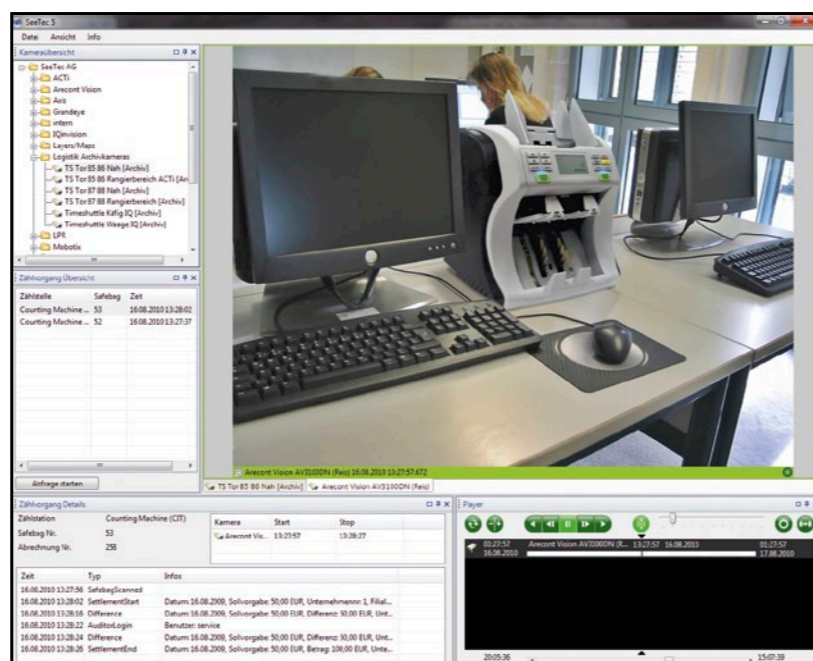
SeeTec 5

Datei Ansicht Info

Kameraübersicht

SeeTec AG
ACTi
Arecont Vision
Axis
Grandeye
intern
IQinvision
Layers/Maps
Logistik Archivkameras
TS Tor85 86 Nah [Archiv]
TS Tor85 86 Rangierbereich ACTi [Arc
TS Tor87 88 Nah [Archiv]
TS Tor87 88 Rangierbereich [Archiv]
Timeshuttle Käfig IQ [Archiv]
Timeshuttle Waage IQ [Archiv]
LPR
Mobotix

Zählvorgang Übersicht

| Zählstelle | Safebag | Zeit |
|---|---|---|
| Counting Machine ... | 53 | 16.08.2010 13:28:02 |
| Counting Machine ... | 52 | 16.08.2010 13:27:37 |

Abfrage starten

Arecont Vision AV3100DN (Reis) 16.08.2010 13:27:57.672

TS Tor85 86 Nah [Archiv] Arecont Vision AV3100DN (Reis)

Zählvorgang Details

Zählstation Counting Machine (CIT)
Safebag Nr. 53
Abrechnung Nr. 258

| Kamera | Start | Stop |
|---|---|---|
| Arecont Vis... | 13:27:57 | 13:28:27 |

| Zeit | Typ | Infos |
|---|---|---|
| 16.08.2010 13:27:56 | SafebagScanned | |
| 16.08.2010 13:28:02 | SettlementStart | Datum 16.08.2009, Sollvorgabe: 50,00 (EUR, Unternehmennr: 1, Filial... |
| 16.08.2010 13:28:16 | Difference | Datum 16.08.2009, Sollvorgabe: 50,00 (EUR, Differenz: 50,00 EUR, Unt... |
| 16.08.2010 13:28:22 | AuditorLogin | Benutzer: service |
| 16.08.2010 13:28:24 | Difference | Datum 16.08.2009, Sollvorgabe: 50,00 (EUR, Differenz: 50,00 EUR, Unt... |
| 16.08.2010 13:28:26 | SettlementEnd | Datum 16.08.2009, Sollvorgabe: 50,00 (EUR, Betrag: 100,00 EUR, Unte... |

Player

01:27:57 16.08.2010 Arecont Vision AV3100DN (R... 13:27:57 16.08.2010 01:27:57 17.08.2010

20:05:36 15:07:39